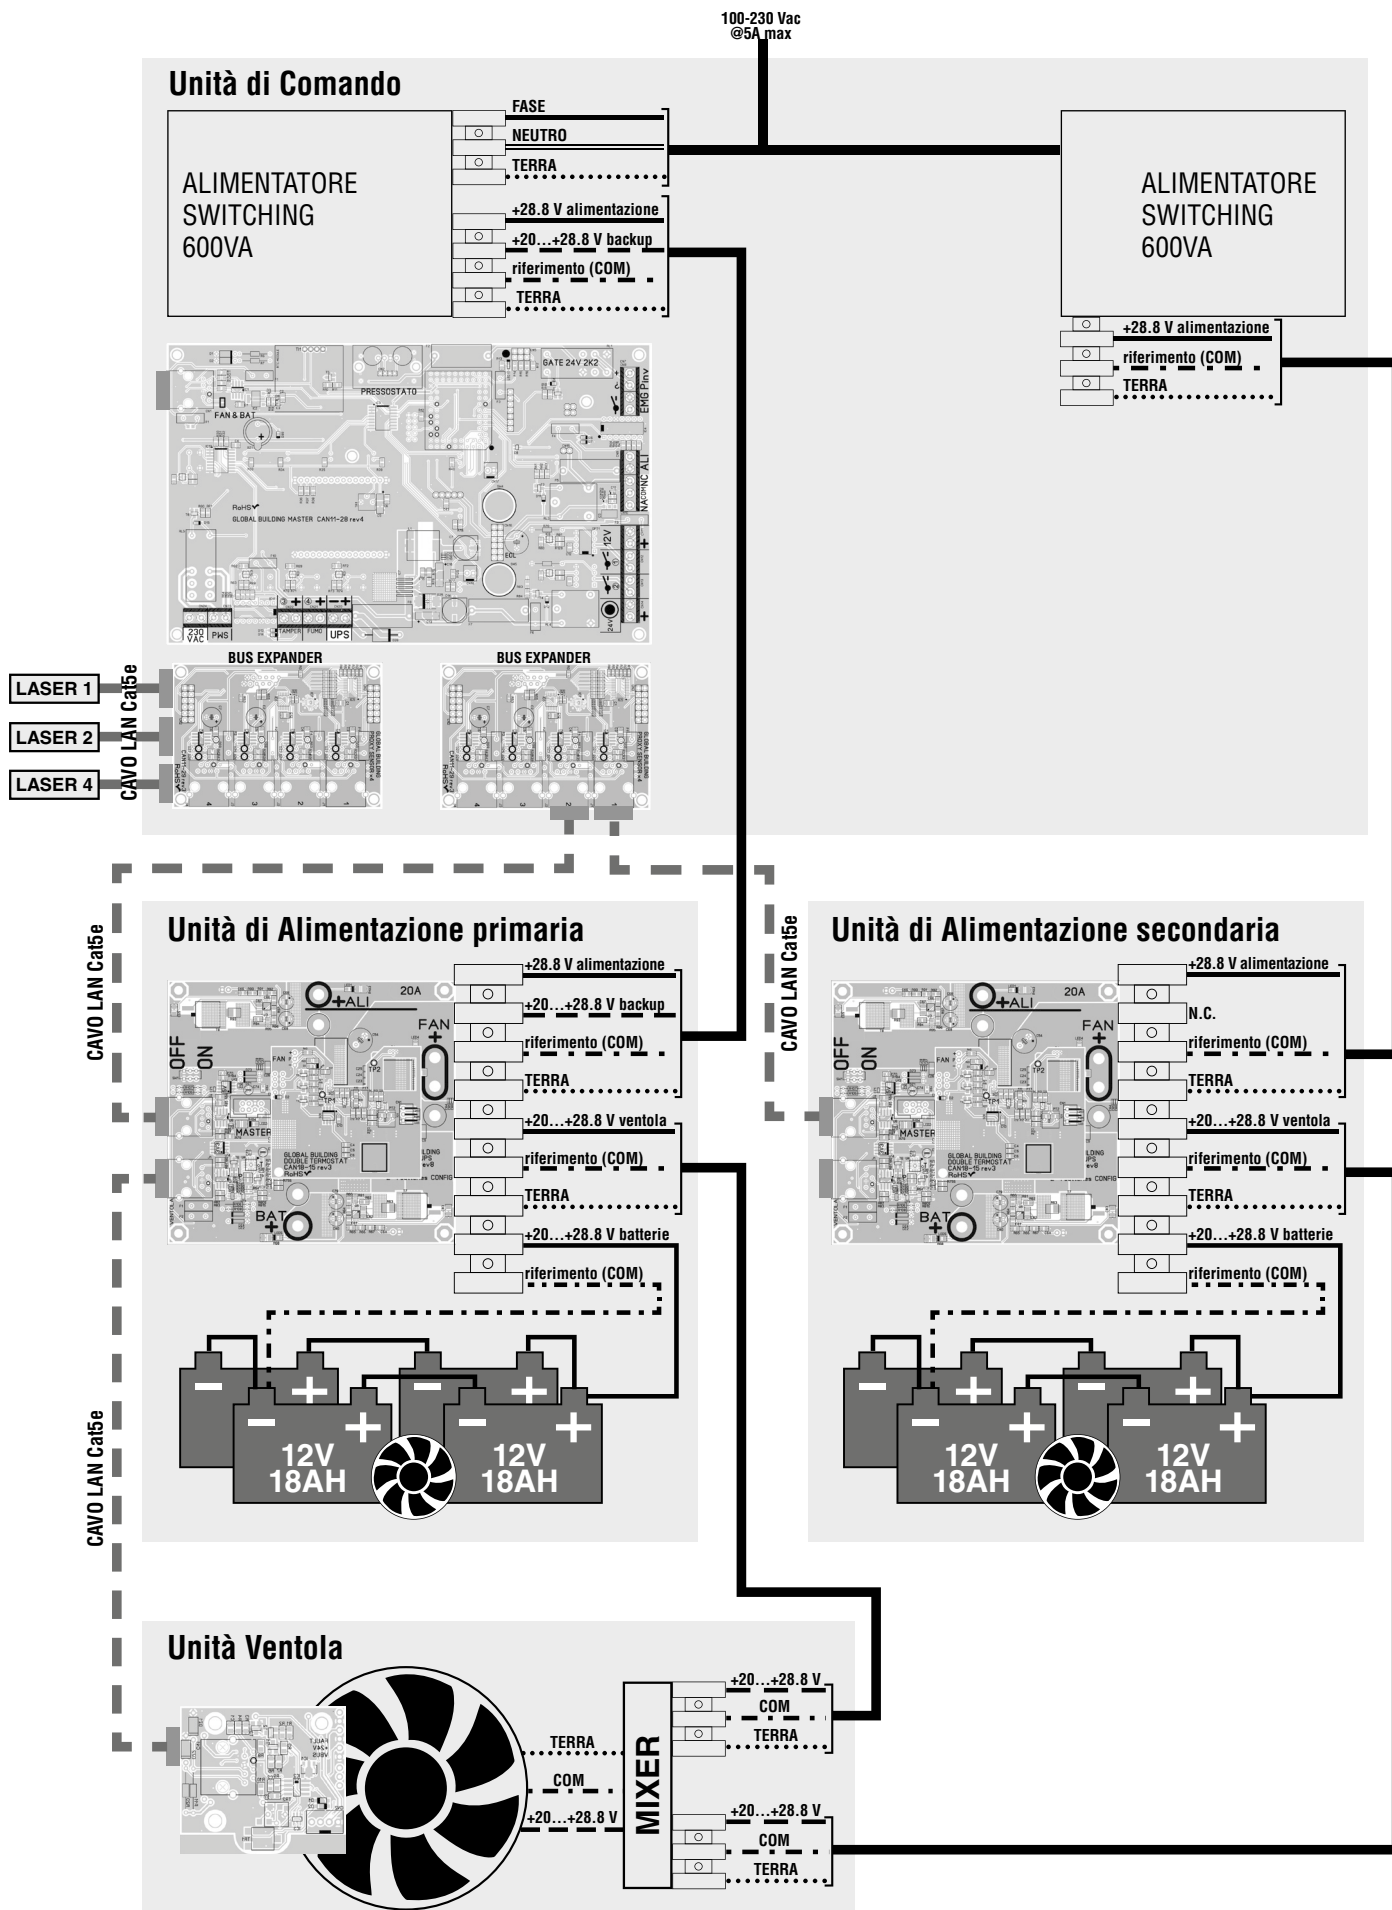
100-230 Vac
@5A max

Unità di Comando

ALIMENTATORE SWITCHING 600VA

FASE
NEUTRO
TERRA
+28.8 V alimentazione
+20…+28.8 V backup
riferimento (COM)
TERRA

ALIMENTATORE SWITCHING 600VA

+28.8 V alimentazione
riferimento (COM)
TERRA

GATE 24V 2K2
PRESSOSTATO
FAN & BAT
EMG Pinv
NA COM NC ALI
RoHS
GLOBAL BUILDING MASTER CAN11-28 rev4
12V
24V
230 VAC
PWS
TAMPER
FUMO
UPS

BUS EXPANDER
BUS EXPANDER

LASER 1
LASER 2
LASER 4
CAVO LAN Cat5e

CAVO LAN Cat5e

Unità di Alimentazione primaria

20A
ALI
FAN
OFF
ON
MASTER
GLOBAL BUILDING DOUBLE TERMOSTAT CAN18-15 rev3 RoHS
BAT

+28.8 V alimentazione
+20…+28.8 V backup
riferimento (COM)
TERRA
+20…+28.8 V ventola
riferimento (COM)
TERRA
+20…+28.8 V batterie
riferimento (COM)

12V 18AH
12V 18AH

CAVO LAN Cat5e

Unità di Alimentazione secondaria

20A
ALI
FAN
OFF
ON
MASTER
GLOBAL BUILDING DOUBLE TERMOSTAT CAN18-15 rev3 RoHS
BAT

+28.8 V alimentazione
N.C.
riferimento (COM)
TERRA
+20…+28.8 V ventola
riferimento (COM)
TERRA
+20…+28.8 V batterie
riferimento (COM)

12V 18AH
12V 18AH

CAVO LAN Cat5e

Unità Ventola

TERRA
COM
+20…+28.8 V
MIXER
+20…+28.8 V
COM
TERRA
+20…+28.8 V
COM
TERRA